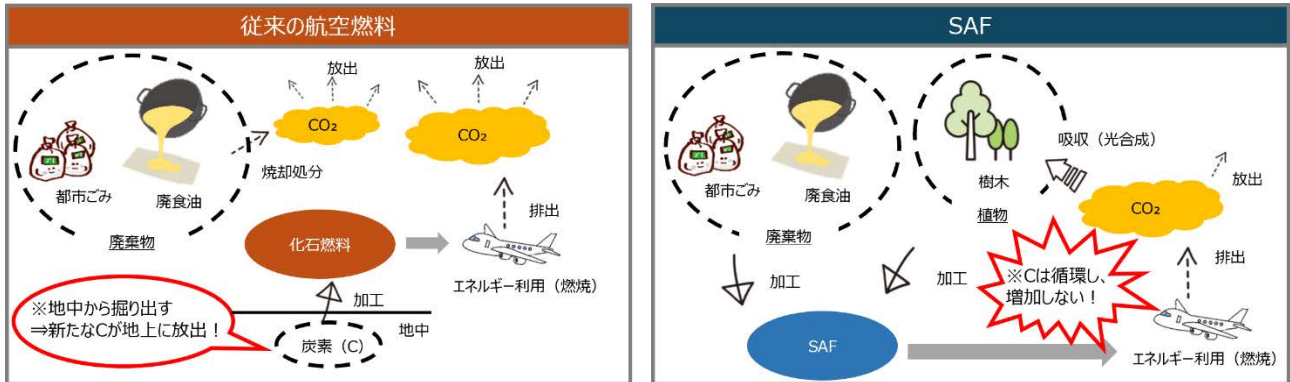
従来の航空燃料

放出
放出
$CO_2$
$CO_2$
焼却処分
都市ごみ
廃食油
廃棄物
排出
化石燃料
エネルギー利用（燃焼）
※地中から掘り出す
⇒新たなCが地上に放出！
加工
地中
炭素（C）

SAF

樹木
植物
吸収（光合成）
都市ごみ
廃食油
廃棄物
放出
$CO_2$
排出
加工
加工
※Cは循環し、増加しない！
SAF
エネルギー利用（燃焼）